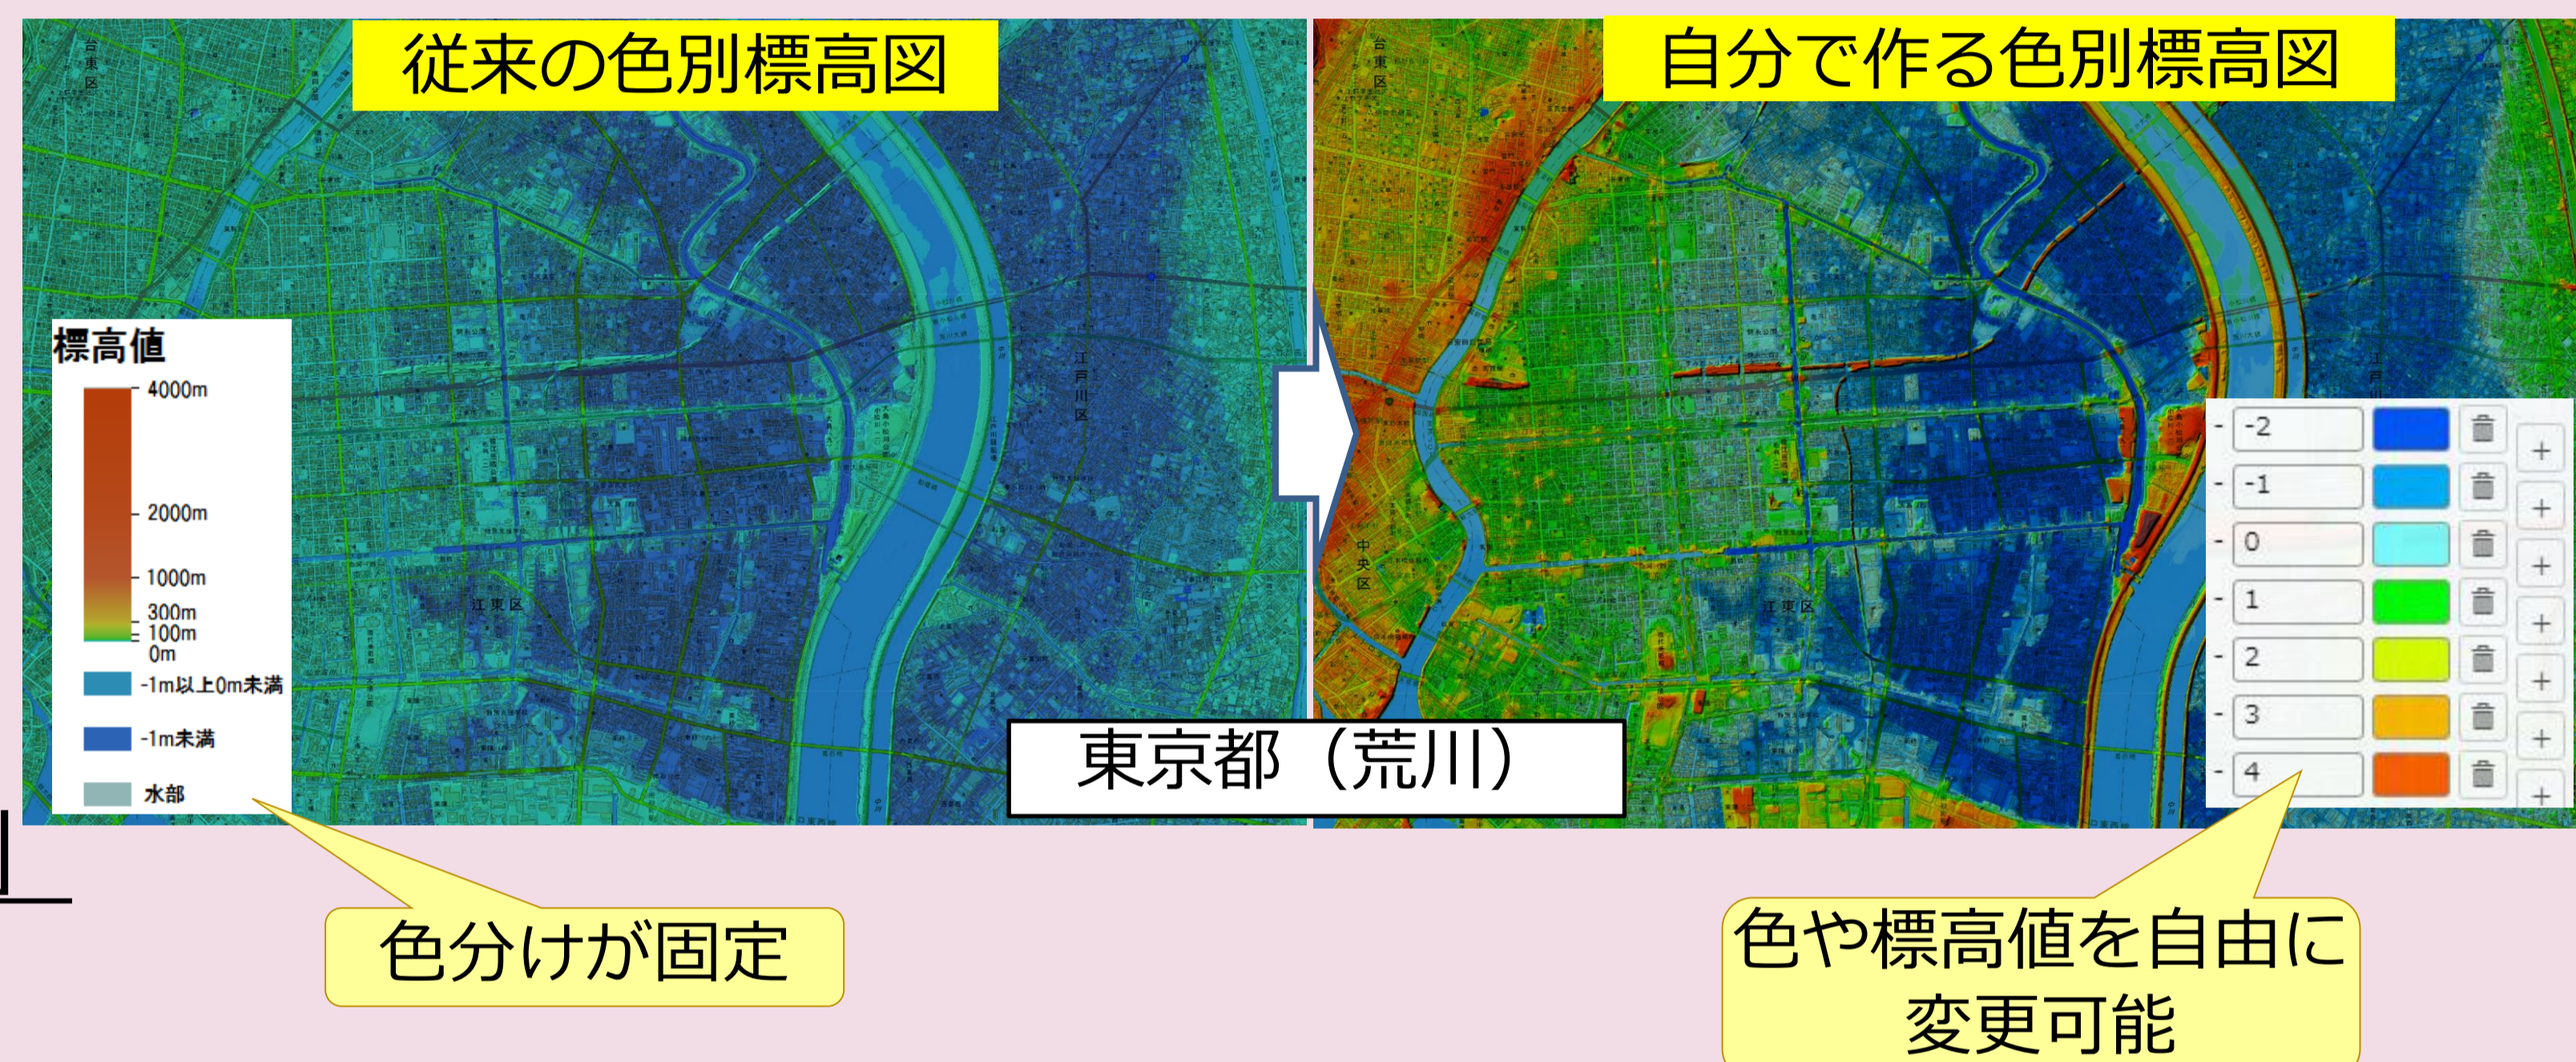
従来の色別標高図

標高値
4000m
2000m
1000m
300m
100m
0m
-1m以上0m未満
-1m未満
水部

台東区
江戸川区
江東区

自分で作る色別標高図

台東区
中央区
江東区

| - | -2 | | |
|---|---|---|---|
| - | -1 | | + |
| - | 0 | | + |
| - | 1 | | + |
| - | 2 | | + |
| - | 3 | | + |
| - | 4 | | + |

東京都（荒川）

色分けが固定

色や標高値を自由に変更可能